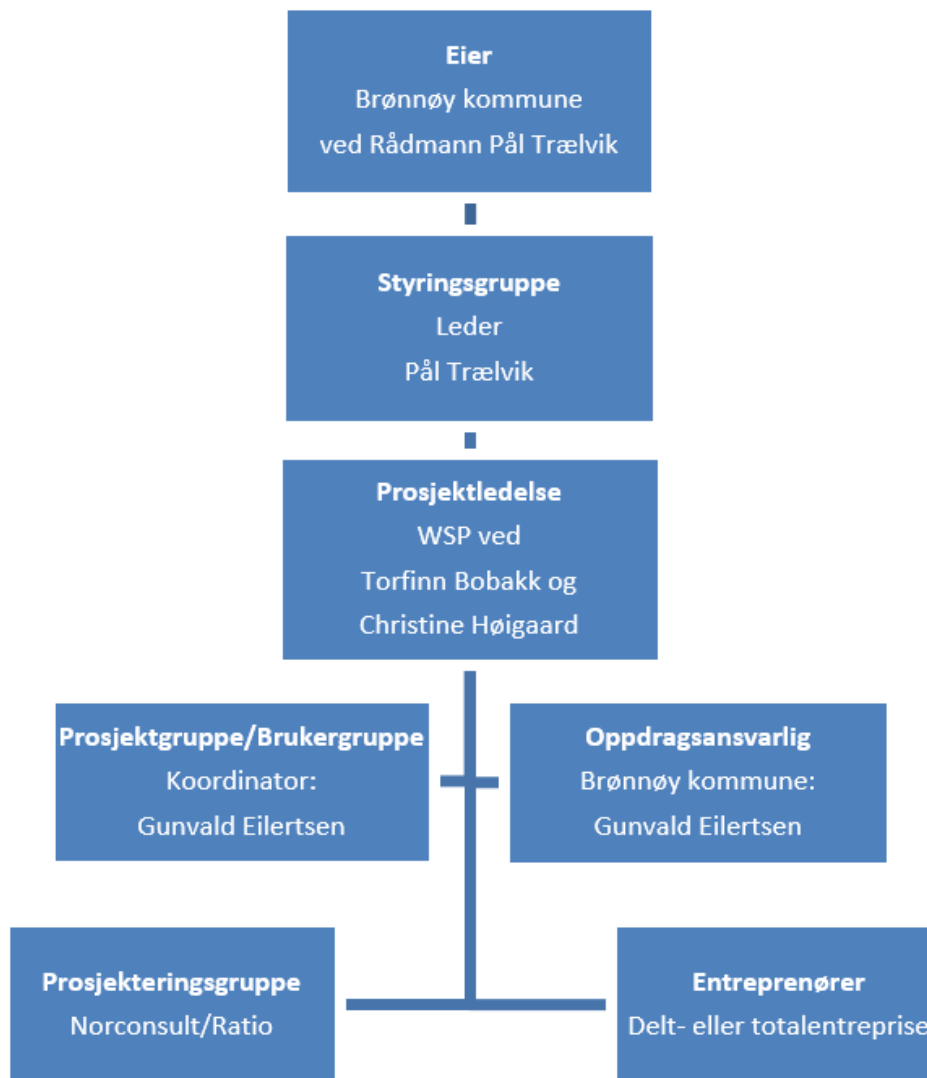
**Eier**
Brønnøy kommune
ved Rådmann Pål Trælvik

**Styringsgruppe**
Leder
Pål Trælvik

**Prosjektledelse**
WSP ved
Torfinn Bobakk og
Christine Høigaard

**Prosjektgruppe/Brukergruppe**
Koordinator:
Gunvald Eilertsen

**Oppdragsansvarlig**
Brønnøy kommune:
Gunvald Eilertsen

**Prosjekteringsgruppe**
Norconsult/Ratio

**Entreprenører**
Delt- eller totalentreprise